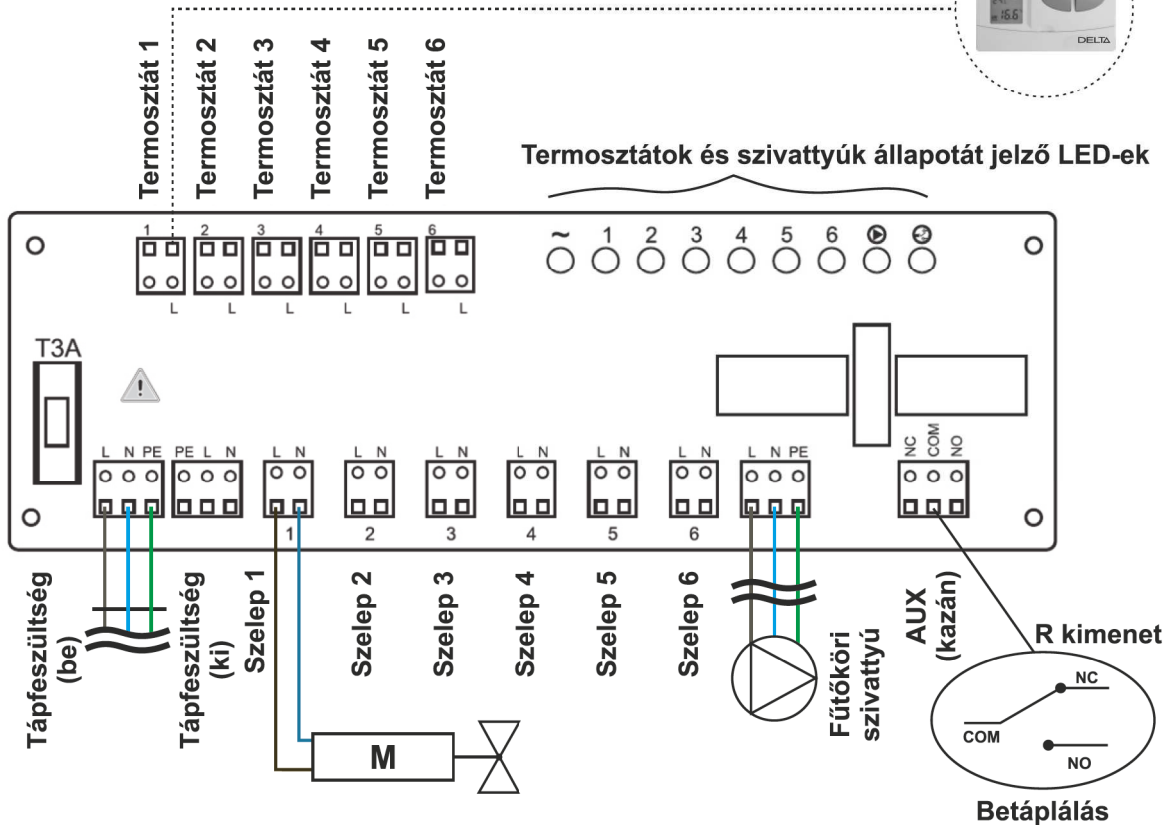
Termosztát 1
Termosztát 2
Termosztát 3
Termosztát 4
Termosztát 5
Termosztát 6

DELTA

Termosztátok és szivattyúk állapotát jelző LED-ek

1 2 3 4 5 6
L L L L L L

~ 1 2 3 4 5 6

T3A

L N PE
PE L N
L N
1
L N
2
L N
3
L N
4
L N
5
L N
6
L N PE
NC COM NO

Tápfeszültség (be)
Tápfeszültség (ki)
Szelep 1
Szelep 2
Szelep 3
Szelep 4
Szelep 5
Szelep 6
Fűtőköri szivattyú
AUX (kazán)

M

R kimenet
NC
COM
NO
Betáplálás